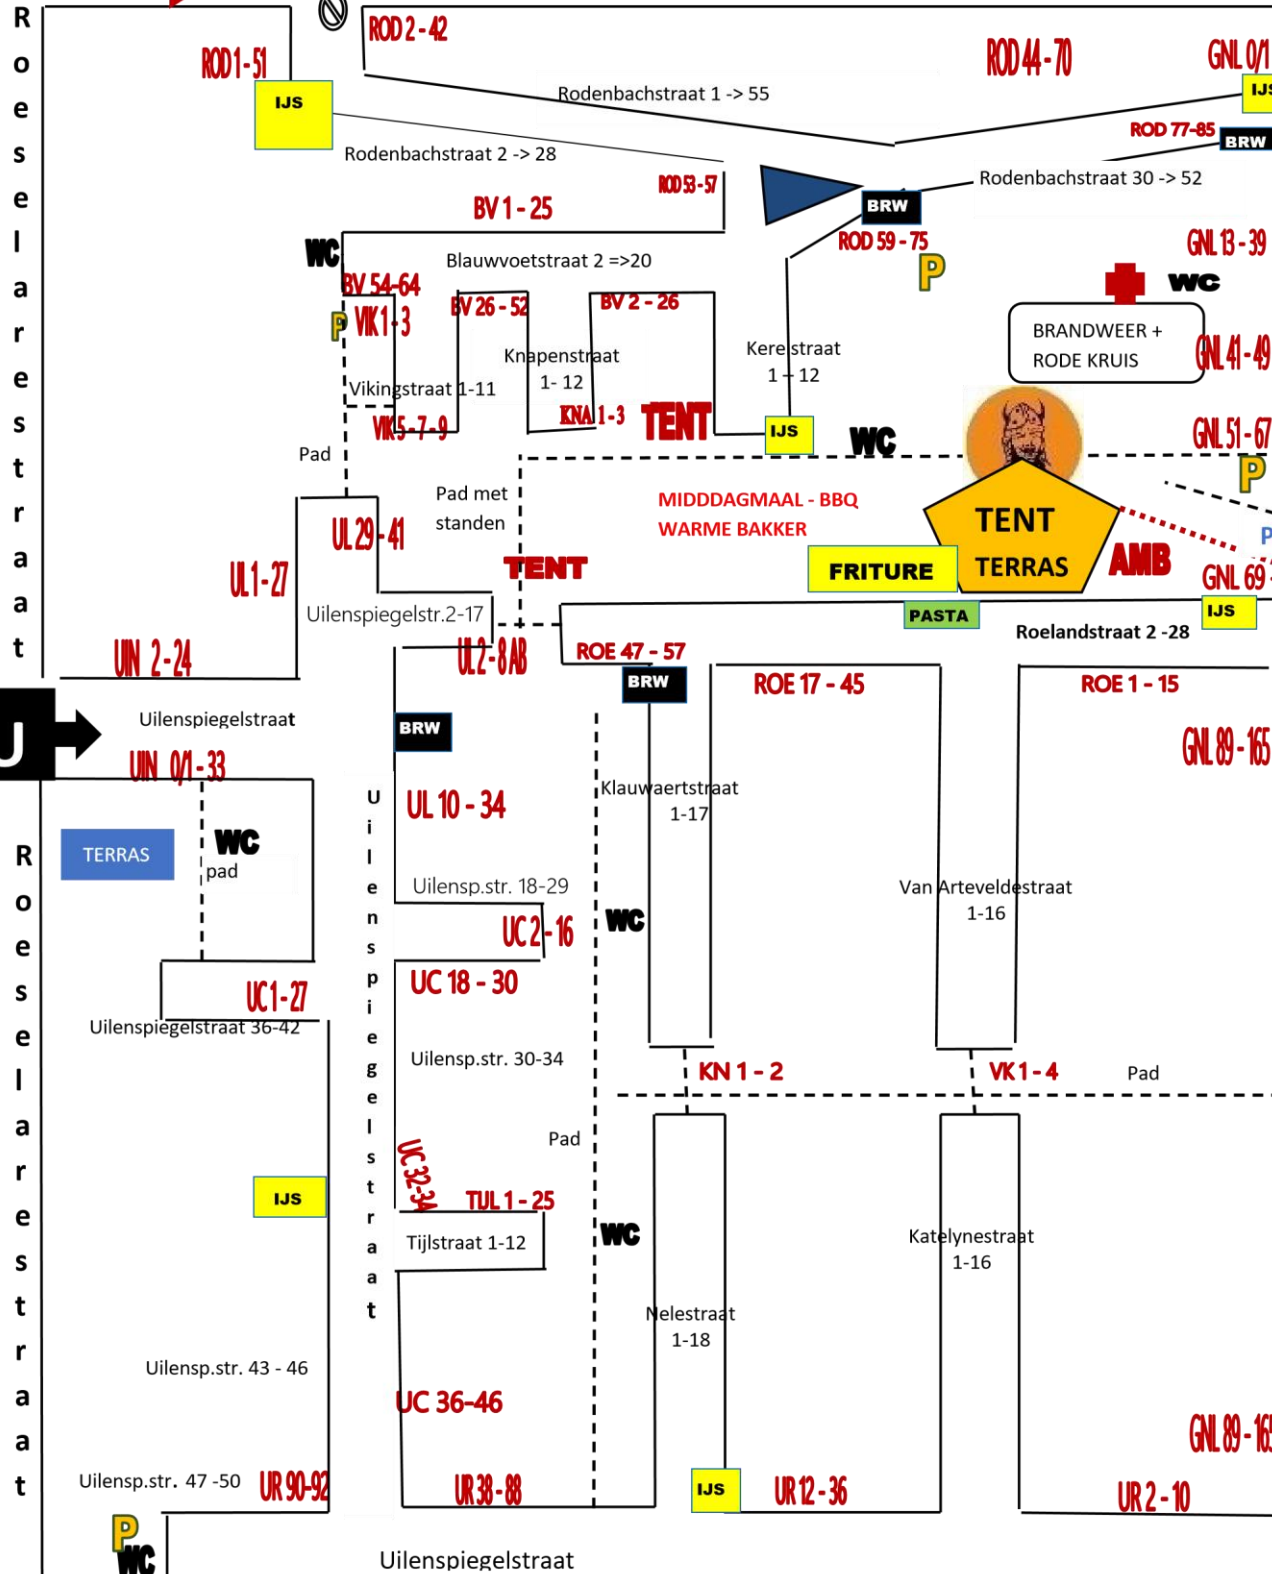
Roeselarestraat

ROD 1-51
IJS
ROD 2-42
ROD 44-70
GNL 0/1
IJS
Rodenbachstraat 1 -> 55
ROD 77-85
BRW
Rodenbachstraat 2 -> 28
ROD 53-57
BRW
Rodenbachstraat 30 -> 52
BV 1-25
ROD 59-75
P
GNL 13-39
WC
Blauwvoetstraat 2 =>20
WC
BV 54-64
P
VIK 1-3
BV 26-52
BV 2-26
Knapenstraat
1- 12
Kerelstraat
1 - 12
BRANDWEER + RODE KRUIS
GNL 41-49
Vikingstraat 1-11
VIK 5-7-9
KNA 1-3
TENT
IJS
WC
GNL 51-67
Pad
P
Pad met standen
MIDDDAGMAAL - BBQ
WARME BAKKER
TENT
TERRAS
AMB
UL 29-41
TENT
FRITURE
GNL 69
UL 1-27
Uilenspiegelstr.2-17
PASTA
IJS
Roelandstraat 2 -28
UIN 2-24
UL 2-8AB
ROE 47 - 57
BRW
ROE 17 - 45
ROE 1 - 15
Uilenspiegelstraat
BRW
GNL 89-165
UIN 0/1-33
UL 10 - 34
Klauwaertstraat
1-17
TERRAS
WC
pad
Uilenspiegelstraat
Uilensp.str. 18-29
Van Arteveldestraat
1-16
UC 2-16
WC
UC 18 - 30
UC 1-27
Uilenspiegelstraat 36-42
Uilensp.str. 30-34
KN 1 - 2
VK 1 - 4
Pad
Pad
UC 32-34
TUL 1 - 25
IJS
Tijlstraat 1-12
WC
Katelynestraat
1-16
Nelestraat
1-18
Uilensp.str. 43 - 46
UC 36-46
GNL 89-165
Uilensp.str. 47 -50
UR 90-92
UR 38-88
IJS
UR 12 - 36
UR 2 - 10
P
WC
Uilenspiegelstraat